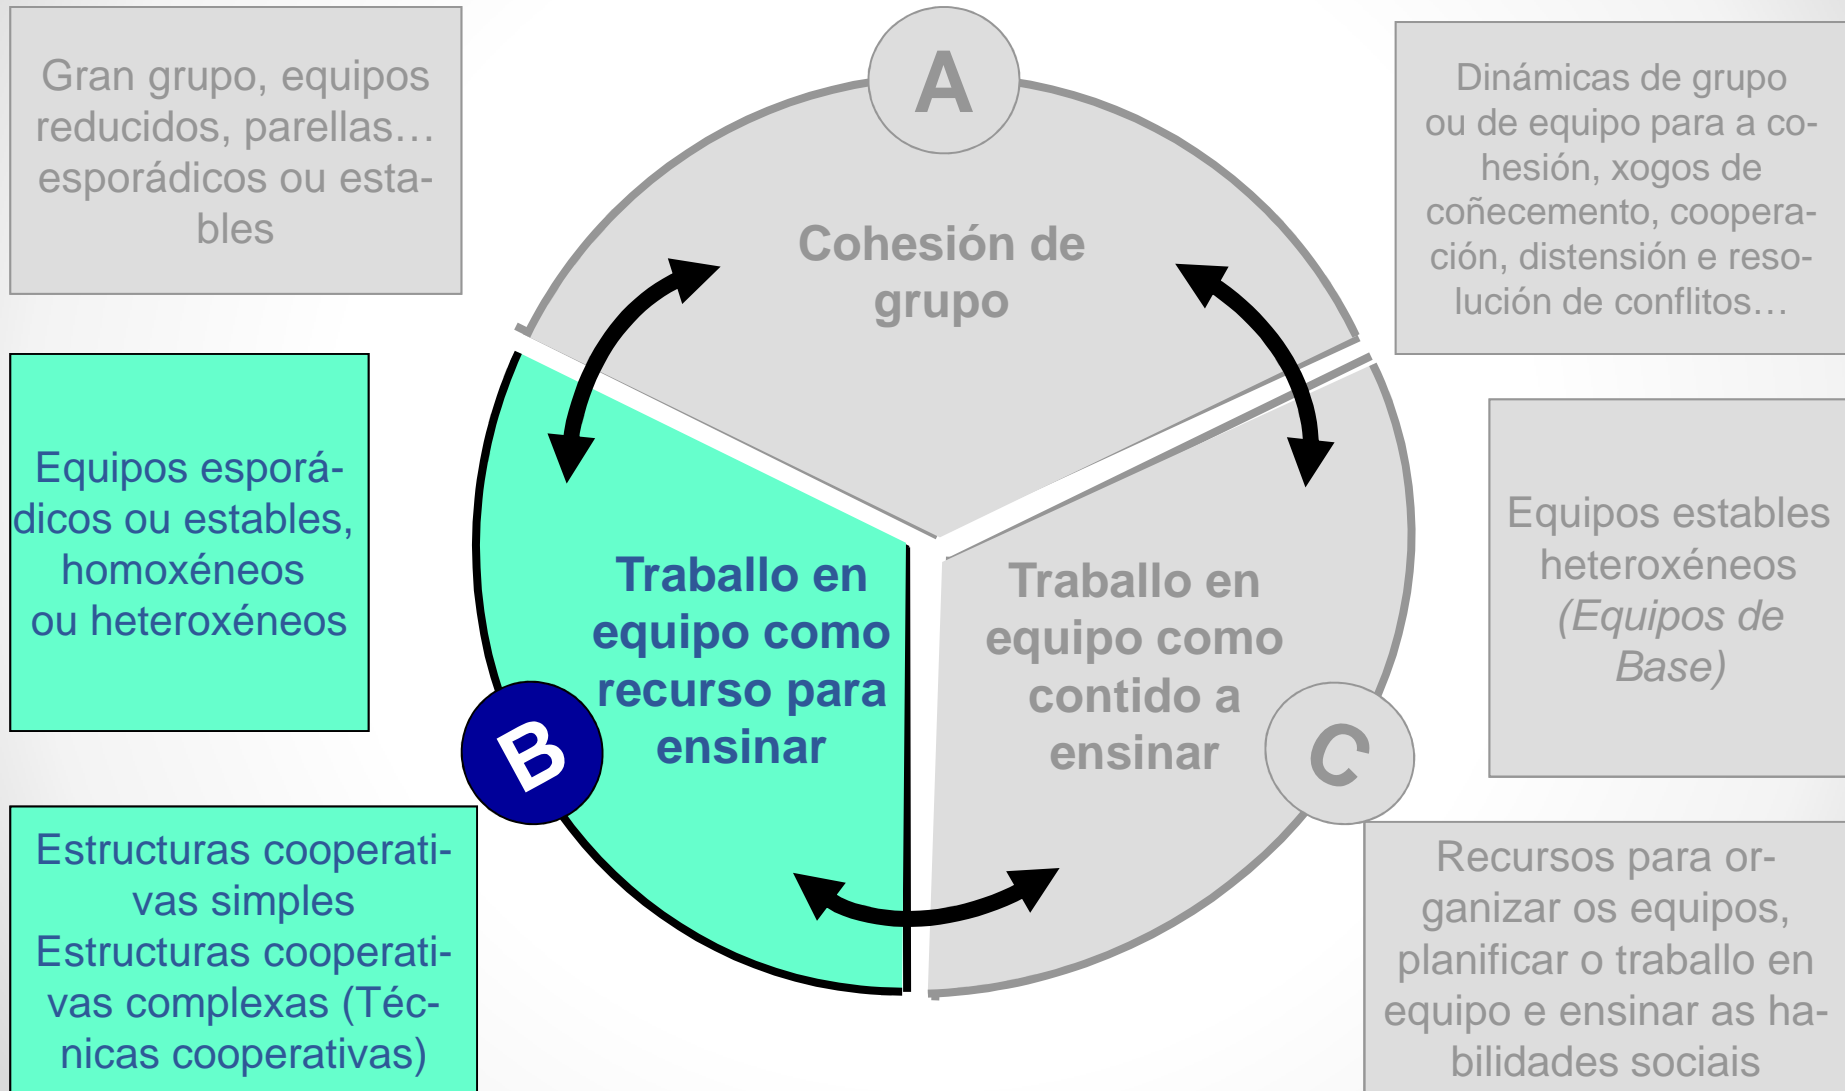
Gran grupo, equipos reducidos, parellas… esporádicos ou estables

A

Cohesión de grupo

Dinámicas de grupo ou de equipo para a cohesión, xogos de coñecemento, cooperación, distensión e resolución de conflitos…

Equipos esporádicos ou estables, homoxéneos ou heteroxéneos

Traballo en equipo como recurso para ensinar

B

Traballo en equipo como contido a ensinar

C

Equipos estables heteroxéneos (Equipos de Base)

Estructuras cooperativas simples
Estructuras cooperativas complexas (Técnicas cooperativas)

Recursos para organizar os equipos, planificar o traballo en equipo e ensinar as habilidades sociais